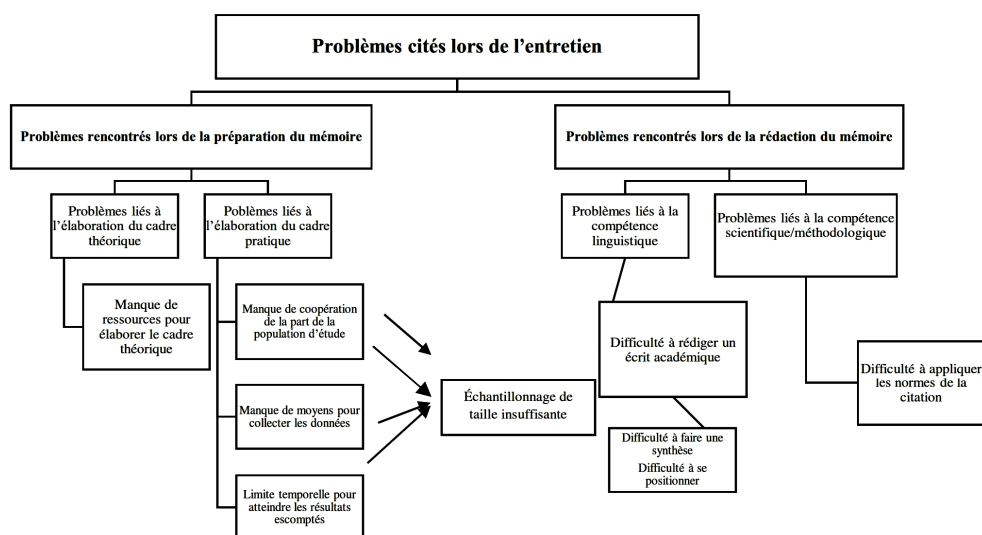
Problèmes cités lors de l'entretien

Problèmes rencontrés lors de la préparation du mémoire

Problèmes rencontrés lors de la rédaction du mémoire

Problèmes liés à l'élaboration du cadre théorique

Poblèmes liés à l'élaboration du cadre pratique

Problèmes liés à la compétence linguistique

Problèmes liés à la compétence scientifique/méthodologique

Manque de ressources pour élaborer le cadre théorique

Manque de coopération de la part de la population d'étude

Manque de moyens pour collecter les données

Limite temporelle pour atteindre les résultats escomptés

Échantillonnage de taille insuffisante

Difficulté à rédiger un écrit académique

Difficulté à faire une synthèse
Difficulté à se positionner

Difficulté à appliquer les normes de la citation